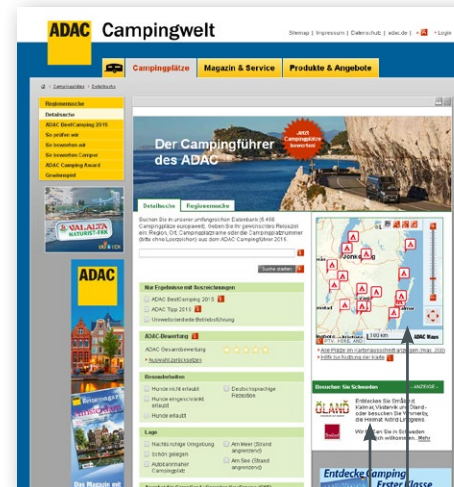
ADAC Campingwelt

Sitemap | Impressum | Datenschutz | adac.de | A

Campingplätze

Magazin & Service

Produkte & Angebote

Campingplätze > Detailsuche

Regionensuche

Detailsuche

ADAC BestCamping 2015

So prüfen wir

So bewerten wir

So bewerten Camper

ADAC Camping Award

Gewinnspiel

VALALTA NATURIST-FKK

ADAC

Der Campingführer des ADAC

Jetzt Campingplätze bewerten

Detailsuche

Regionensuche

Suchen Sie in unserer umfangreichen Datenbank (6.490 Campingplätze europaweit). Geben Sie ihr gewünschtes Reiseziel ein: Region, Ort, Campingplatzname oder die Campingplatznummer (bitte ohne Leerzeichen) aus dem ADAC Campingführer 2015.

Suche starten

Nur Ergebnisse mit Auszeichnungen

ADAC BestCamping 2015

ADAC Tipp 2015

Umweltorientierte Betriebsführung

ADAC-Bewertung

ADAC Gesamtbewertung

Auswahl zurücksetzen

Besonderheiten

Hunde nicht erlaubt

Deutschsprachige Freizeiten

Hunde eingeschränkt erlaubt

Hunde erlaubt

Lage

Nächtliche Umgebung

Am Meer (Strand angrenzend)

Schön gelegen

Am See (Strand angrenzend)

Autobahnnaher Campingplatz

ADAC Maps

Alle Plätze im Kartenausschnitt anzeigen (max. 200)

Hilfe zur Nutzung der Karte

Besuchen Sie Schweden

ANZEIGE

ÖLAND

Entdecken Sie Smålands Kalmar, Västervik und Öland - oder besuchen Sie Vimmerby, die Heimat Astrid Lindgrens

Willkommen in Schweden ... willkommen. Mehr

Entdecke Camping Erster Klasse